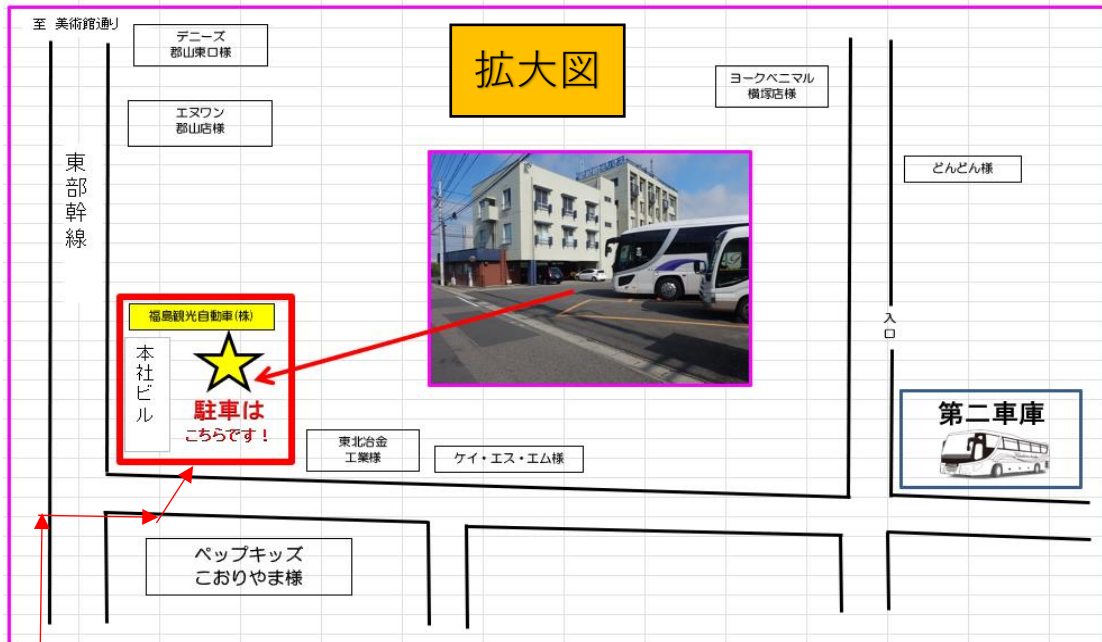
至 美術館通り

デニーズ
郡山東口様

拡大図

ヨークベニマル
横塚店様

エヌワン
郡山店様

東部幹線

どんどん様

福島観光自動車(株)

本社ビル

駐車は
こちらです!

入口

第二車庫

東北冶金
工業様

ケイ・エス・エム様

ペップキッズ
こおりやま様